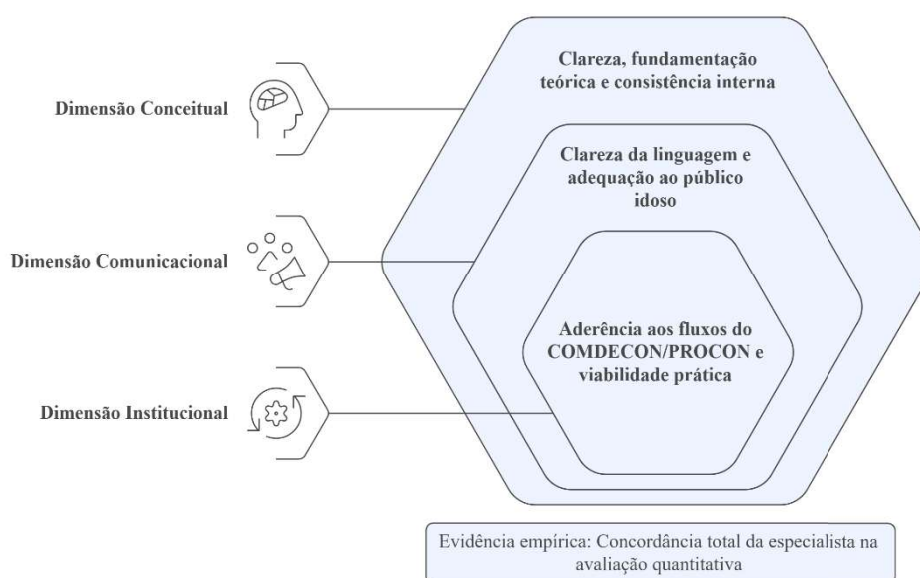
Dimensão Conceitual

Dimensão Comunicacional

Dimensão Institucional

Clareza, fundamentação teórica e consistência interna

Clareza da linguagem e adequação ao público idoso

Aderência aos fluxos do COMDECON/PROCON e viabilidade prática

Evidência empírica: Concordância total da especialista na avaliação quantitativa